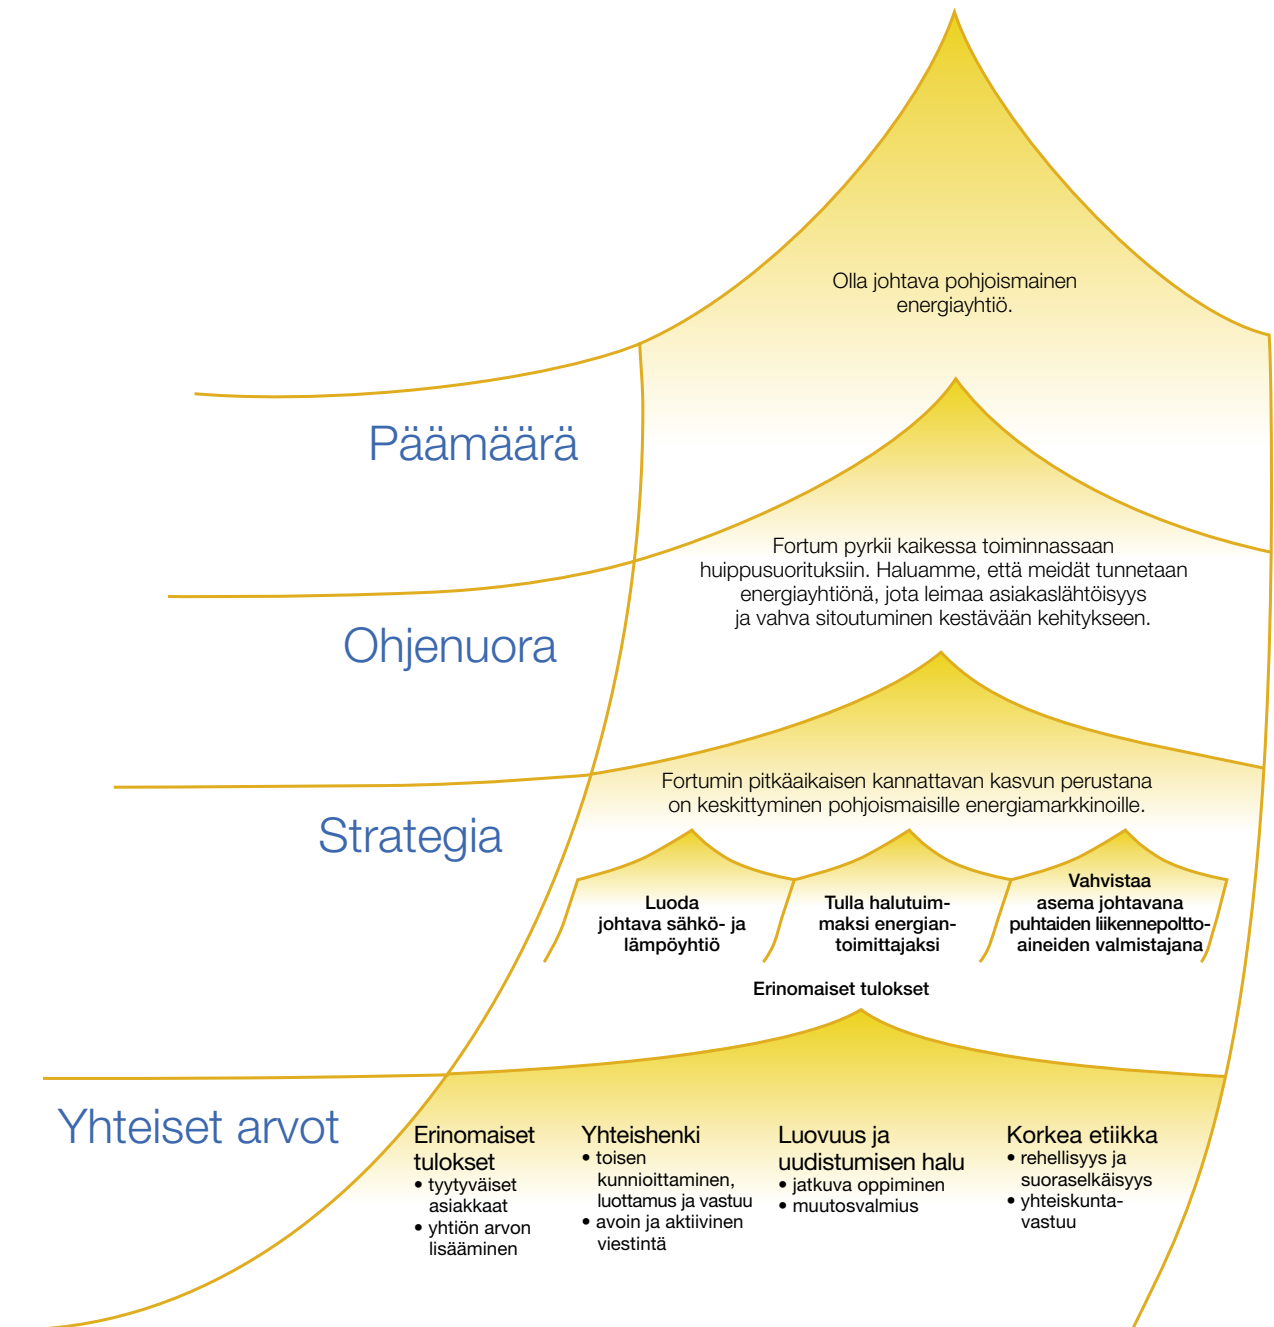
Olla johtava pohjoismainen energiayhtiö.

Päämäärä

Fortum pyrkii kaikessa toiminnassaan huippusuorituksiin. Haluamme, että meidät tunnetaan energiayhtiönä, jota leimaa asiakaslähtöisyys ja vahva sitoutuminen kestävään kehitykseen.

Ohjenuora

Fortumin pitkäaikaisen kannattavan kasvun perustana on keskittyminen pohjoismaisille energiamarkkinoille.

Strategia

Luoda johtava sähkö- ja lämpöyhtiö

Tulla halutuimmaksi energiantoimittajaksi

Vahvistaa asema johtavana puhtaiden liikennepolttoaineiden valmistajana

Erinomaiset tulokset

Yhteiset arvot

Erinomaiset tulokset
• tyytyväiset asiakkaat
• yhtiön arvon lisääminen

Yhteishenki
• toisen kunnioittaminen, luottamus ja vastuu
• avoin ja aktiivinen viestintä

Luovuus ja uudistumisen halu
• jatkuva oppiminen
• muutosvalmius

Korkea etiikka
• rehellisyys ja suoraselkäisyys
• yhteiskuntavastuu